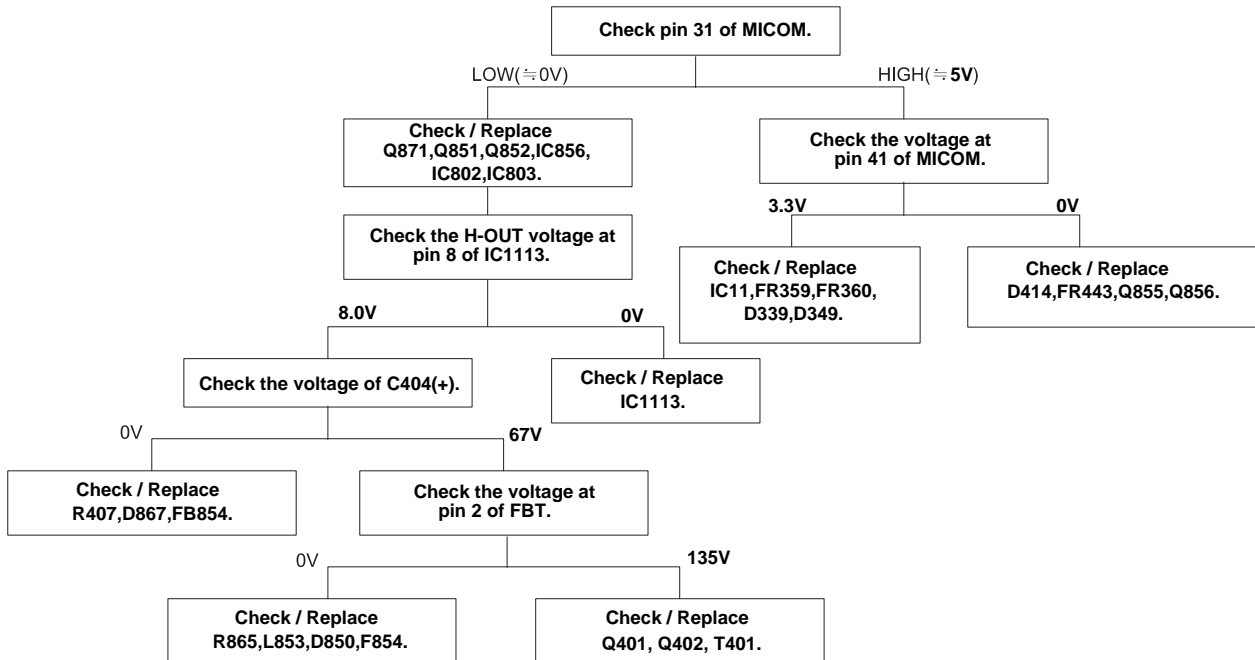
Check pin 31 of MICOM.

LOW(≒0V)

HIGH(≒5V)

Check / Replace Q871,Q851,Q852,IC856, IC802,IC803.

Check the voltage at pin 41 of MICOM.

3.3V

0V

Check the H-OUT voltage at pin 8 of IC1113.

Check / Replace IC11,FR359,FR360, D339,D349.

Check / Replace D414,FR443,Q855,Q856.

8.0V

0V

Check the voltage of C404(+).

Check / Replace IC1113.

0V

67V

Check / Replace R407,D867,FB854.

Check the voltage at pin 2 of FBT.

0V

135V

Check / Replace R865,L853,D850,F854.

Check / Replace Q401, Q402, T401.